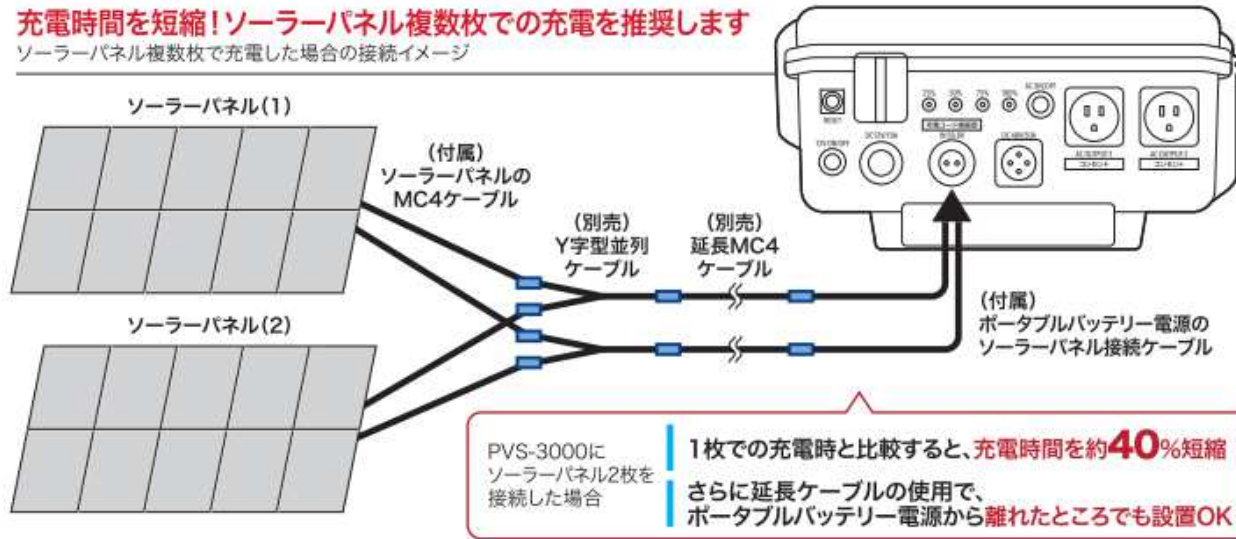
充電時間を短縮!ソーラーパネル複数枚での充電を推奨します
ソーラーパネル複数枚で充電した場合の接続イメージ

ソーラーパネル(1)

(付属)
ソーラーパネルの
MC4ケーブル

(別売)
Y字型並列
ケーブル

(別売)
延長MC4
ケーブル

ソーラーパネル(2)

(付属)
ポータブルバッテリー電源の
ソーラーパネル接続ケーブル

RESET

DC ON/OFF

DC12V/10A

25%　50%　75%　100%

充電コード接続確認

AC ON/OFF

AC OUTPUT 1
コンセント

AC OUTPUT 2
コンセント

PVS-3000に
ソーラーパネル2枚を
接続した場合

1枚での充電時と比較すると、充電時間を約40%短縮

さらに延長ケーブルの使用で、
ポータブルバッテリー電源から離れたところでも設置OK